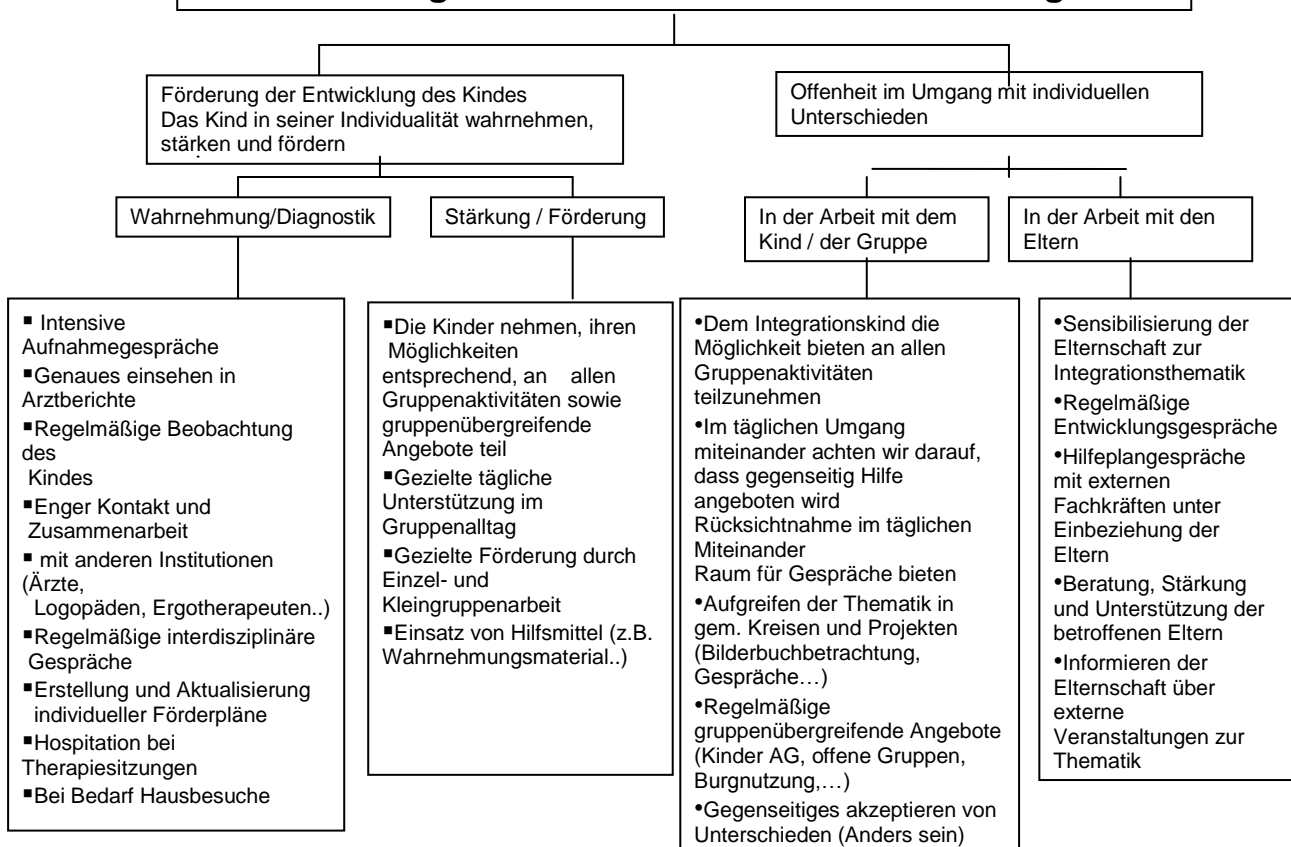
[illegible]

Förderung der Entwicklung des Kindes
Das Kind in seiner Individualität wahrnehmen, stärken und fördern

Offenheit im Umgang mit individuellen Unterschieden

Wahrnehmung/Diagnostik

Stärkung / Förderung

In der Arbeit mit dem Kind / der Gruppe

In der Arbeit mit den Eltern

▪ Intensive Aufnahmegespräche
▪Genaues einsehen in Arztberichte
▪Regelmäßige Beobachtung des Kindes
▪Enger Kontakt und Zusammenarbeit
▪ mit anderen Institutionen (Ärzte, Logopäden, Ergotherapeuten..)
▪Regelmäßige interdisziplinäre Gespräche
▪Erstellung und Aktualisierung individueller Förderpläne
▪Hospitation bei Therapiesitzungen
▪Bei Bedarf Hausbesuche

▪Die Kinder nehmen, ihren Möglichkeiten entsprechend, an allen Gruppenaktivitäten sowie gruppenübergreifende Angebote teil
▪Gezielte tägliche Unterstützung im Gruppenalltag
▪Gezielte Förderung durch Einzel- und Kleingruppenarbeit
▪Einsatz von Hilfsmittel (z.B. Wahrnehmungsmaterial..)

•Dem Integrationskind die Möglichkeit bieten an allen Gruppenaktivitäten teilzunehmen
•Im täglichen Umgang miteinander achten wir darauf, dass gegenseitig Hilfe angeboten wird
Rücksichtnahme im täglichen Miteinander
Raum für Gespräche bieten
•Aufgreifen der Thematik in gem. Kreisen und Projekten (Bilderbuchbetrachtung, Gespräche…)
•Regelmäßige gruppenübergreifende Angebote (Kinder AG, offene Gruppen, Burgnutzung,…)
•Gegenseitiges akzeptieren von Unterschieden (Anders sein)

•Sensibilisierung der Elternschaft zur Integrationsthematik
•Regelmäßige Entwicklungsgespräche
•Hilfeplangespräche mit externen Fachkräften unter Einbeziehung der Eltern
•Beratung, Stärkung und Unterstützung der betroffenen Eltern
•Informieren der Elternschaft über externe Veranstaltungen zur Thematik